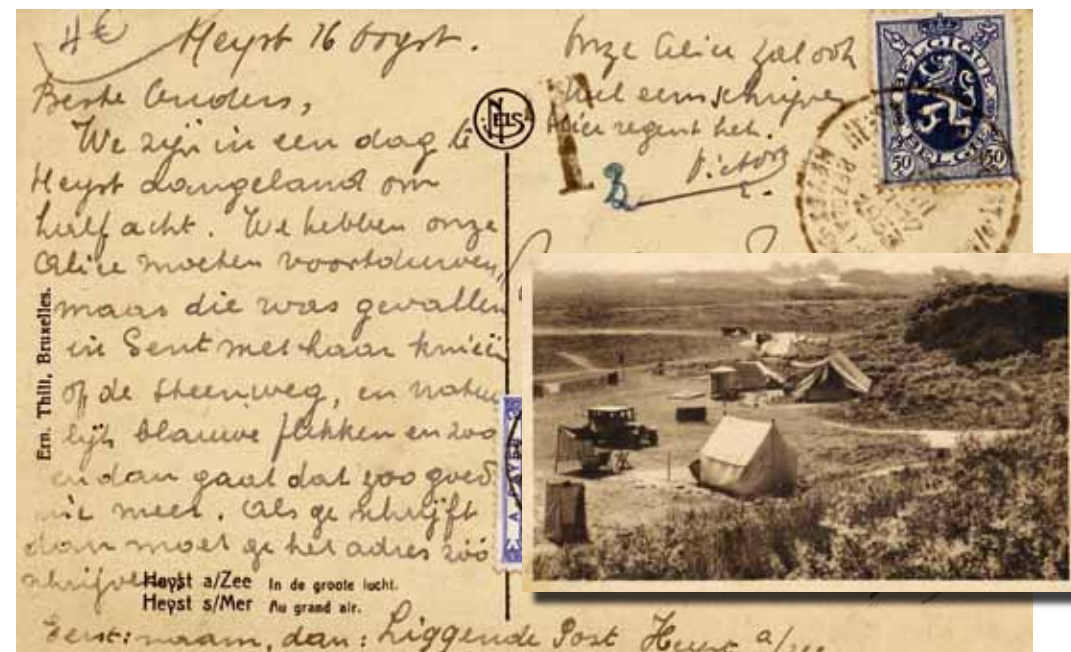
4€ Heyst 16 Oogst.

Beste Ouders,

We zijn in een dag te Heyst aangeland om half acht. We hebben onze Alice moeten voortdurven, maar die was gevallen in Gent met haar knieën op de steenweg, en natuurlijk blauwe plekken en zoo en dan gaat dat zoo goed niet meer. Als ge schrijft dan moet ge het adres zóó schrijven

Eerst: naam, dan: Liggende Post Heyst a/zee

Onze Alice zal ook wel eens schrijven Hier regent het. Victor

1

2

NELS

Ern. Thill, Bruxelles.

Heyst a/Zee In de groote lucht.
Heyst s/Mer Au grand air.

BELGIQUE BELGIË 50 50